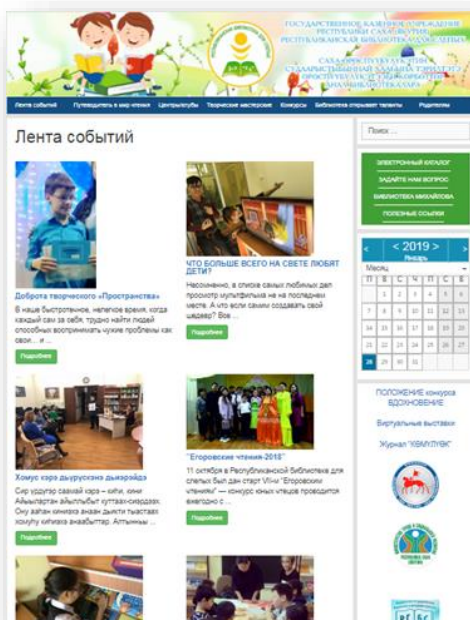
ГОСУДАРСТВЕННОЕ КАЗЕННОЕ УЧРЕЖДЕНИЕ РЕСПУБЛИКИ САХА (ЯКУТИЯ) РЕСПУБЛИКАНСКАЯ БИБЛИОТЕКА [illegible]

САХА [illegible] СУДААРЫСТЫБАННАЙ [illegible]

Лента событий | Путеводитель в мир чтения | Центр.клубы | Творческие мастерские | Конкурсы | Библиотека открывает таланты | Родителям

Лента событий

Поиск ...

ЭЛЕКТРОННЫЙ КАТАЛОГ

ЗАДАЙТЕ НАМ ВОПРОС

БИБЛИОТЕКА МИХАЙЛОВА

ПОЛЕЗНЫЕ ССЫЛКИ

< 2019 >
Январь

Месяц

| П | В | С | Ч | П | С | В |
|---|---|---|---|---|---|---|
| | 1 | 2 | 3 | 4 | 5 | 6 |
| 7 | 8 | 9 | 10 | 11 | 12 | 13 |
| 14 | 15 | 16 | 17 | 18 | 19 | 20 |
| 21 | 22 | 23 | 24 | 25 | 26 | 27 |
| 28 | 29 | 30 | 31 | | | |

Доброта творческого «Пространства»

В наше быстротечное, нелегкое время, когда каждый сам за себя, трудно найти людей способных воспринимать чужие проблемы как свои... и ...

Подробнее

ЧТО БОЛЬШЕ ВСЕГО НА СВЕТЕ ЛЮБЯТ ДЕТИ?

Несомненно, в списке самых любимых дел просмотр мультфильмов не на последнем месте. А что если самим создавать свой шедевр? Все ...

Подробнее

Хомус хэрэ дьуруохэнэ дьиэрэйдэ

Сир уордуттар саамай хара – кини, кини Айыылартан айыллыбыт куттаах-сүрдээх. Ону ааҕан кинигэ анаан дьиэгэ тыастаах хомуһу кинигэ анаабыттар. Алтынньы ...

Подробнее

"Егоровские чтения-2018"

11 октября в Республиканской библиотеке для слепых был дан старт VII-м "Егоровским чтениям" — конкурс юных чтецов проводится ежегодно с ...

Подробнее

ПОЛОЖЕНИЕ конкурса ВДОХНОВЕНИЕ

Виртуальные выставки

Журнал "КЭМУЛУЭК"